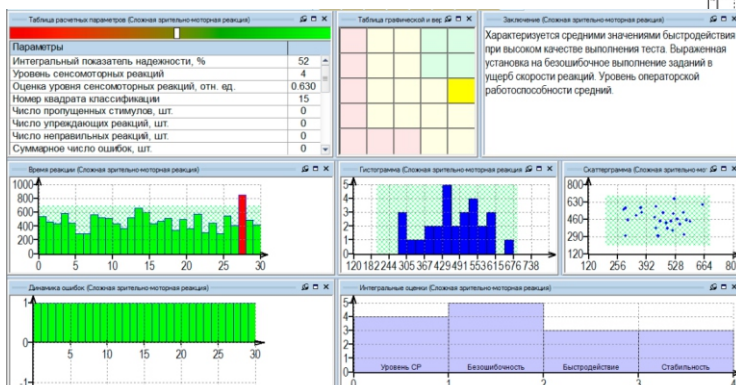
Таблица расчетных параметров (Сложная зрительно-моторная реакция)

| Параметры | |
|---|---|
| Интегральный показатель надежности, % | 52 |
| Уровень сенсомоторных реакций | 4 |
| Оценка уровня сенсомоторных реакций, отн. ед. | 0.630 |
| Номер квадрата классификации | 15 |
| Число пропущенных стимулов, шт. | 0 |
| Число упреждающих реакций, шт. | 0 |
| Число неправильных реакций, шт. | 0 |
| Суммарное число ошибок, шт. | 0 |

Таблица графической и вер

Заключение (Сложная зрительно-моторная реакция)

Характеризуется средними значениями быстродействия при высоком качестве выполнения теста. Выраженная установка на безошибочное выполнение заданий в ущерб скорости реакций. Уровень операторской работоспособности средний.

Время реакции (Сложная зрительно-моторная реакция)

1000 800 600 400 200 0
0 5 10 15 20 25 30

Гистограмма (Сложная зрительно-моторная реакция)

5 4 3 2 1 0
120 182 244 305 367 429 491 553 615 676 738

Скаттерграмма (Сложная зрительно-мо

800 630 460 290 120
120 256 392 528 664 80

Динамика ошибок (Сложная зрительно-моторная реакция)

1 0
5 10 15 20 25 30

Интегральные оценки (Сложная зрительно-моторная реакция)

5 4 3 2 1 0
Уровень СР Безошибочность Быстродействие Стабильность
0 1 2 3 4